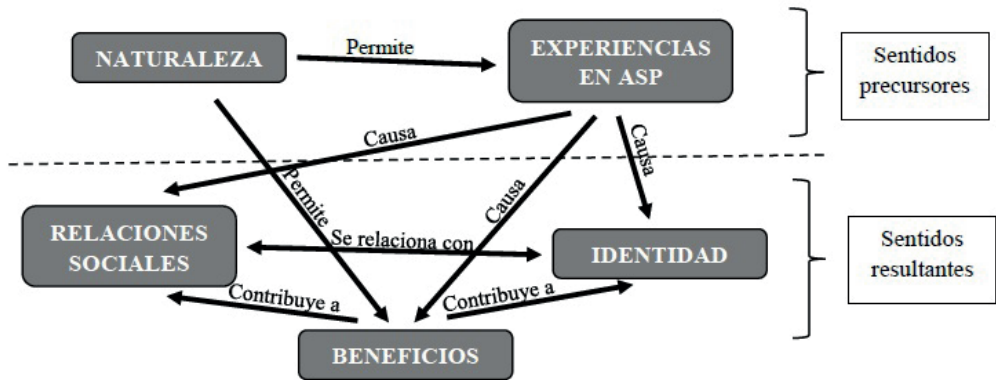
NATURALEZA

Permite

EXPERIENCIAS EN ASP

Sentidos precursores

Causa

Causa

Permite

Causa

RELACIONES SOCIALES

Se relaciona con

IDENTIDAD

Sentidos resultantes

Contribuye a

Contribuye a

BENEFICIOS